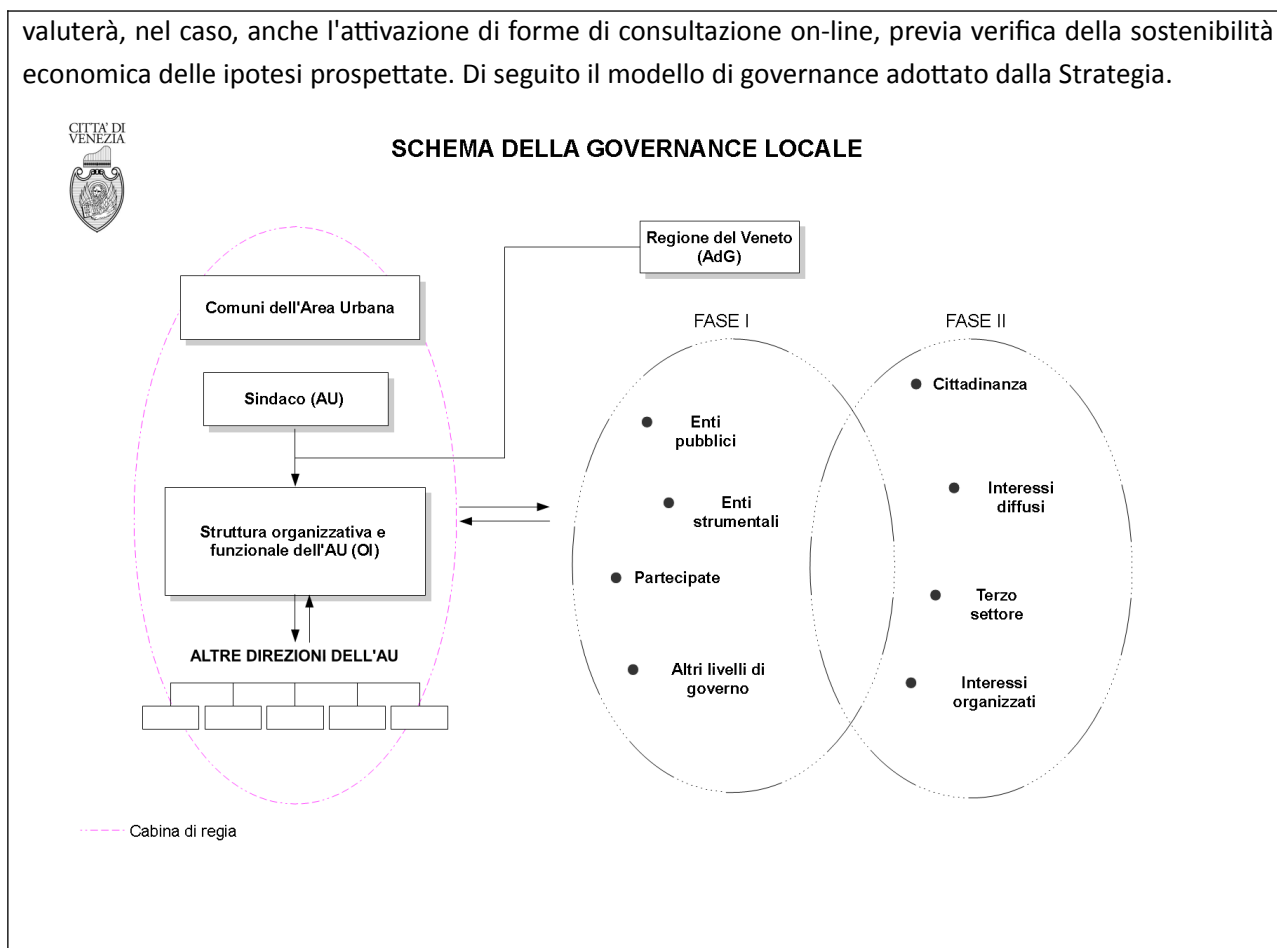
valuterà, nel caso, anche l'attivazione di forme di consultazione on-line, previa verifica della sostenibilità economica delle ipotesi prospettate. Di seguito il modello di governance adottato dalla Strategia.

CITTA' DI VENEZIA

SCHEMA DELLA GOVERNANCE LOCALE

Regione del Veneto (AdG)

Comuni dell'Area Urbana

Sindaco (AU)

Struttura organizzativa e funzionale dell'AU (OI)

ALTRE DIREZIONI DELL'AU

FASE I

Enti pubblici

Enti strumentali

Partecipate

Altri livelli di governo

FASE II

Cittadinanza

Interessi diffusi

Terzo settore

Interessi organizzati

Cabina di regia